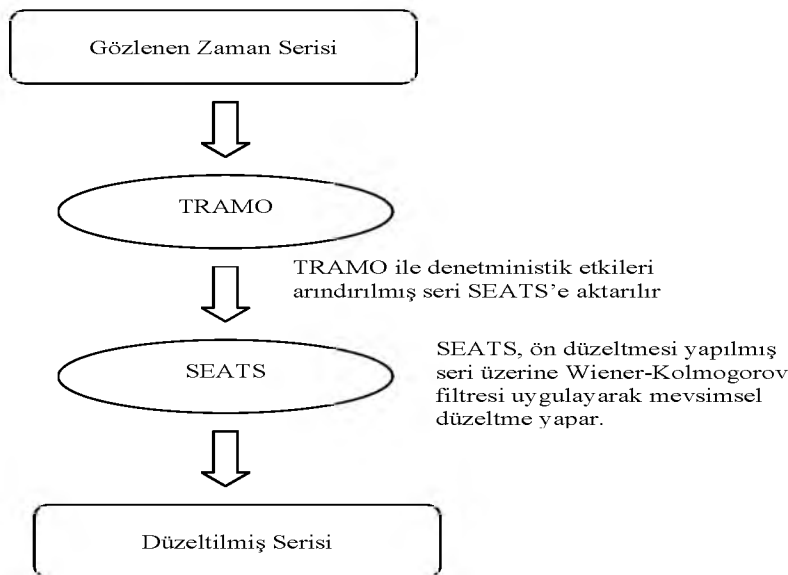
Gözlenen Zaman Serisi

TRAMO

TRAMO ile denetministik etkileri arındırılmış seri SEATS'e aktarılır

SEATS

SEATS, ön düzeltmesi yapılmış seri üzerine Wiener-Kolmogorov filtresi uygulayarak mevsimsel düzeltme yapar.

Düzeltilmiş Serisi